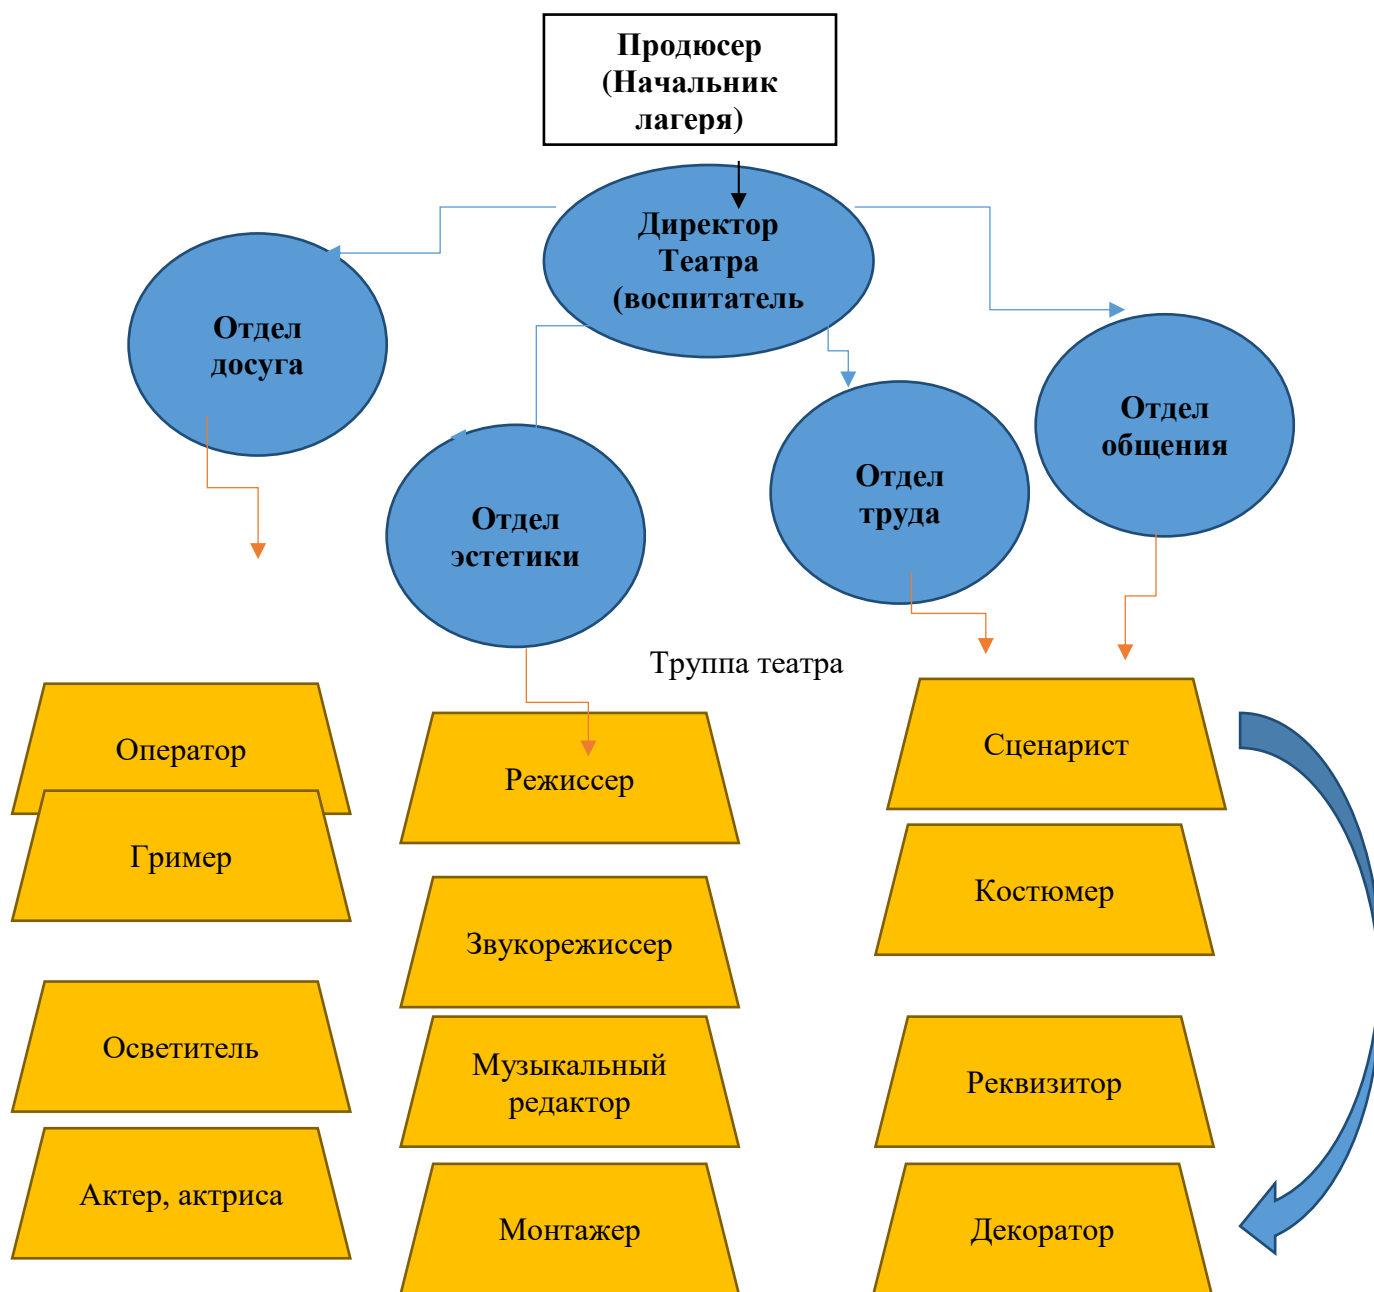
Продюсер (Начальник лагеря)

Директор Театра (воспитатель

Отдел досуга

Отдел эстетики

Отдел труда

Отдел общения

Труппа театра

Оператор

Гример

Осветитель

Актер, актриса

Режиссер

Звукорежиссер

Музыкальный редактор

Монтажер

Сценарист

Костюмер

Реквизитор

Декоратор